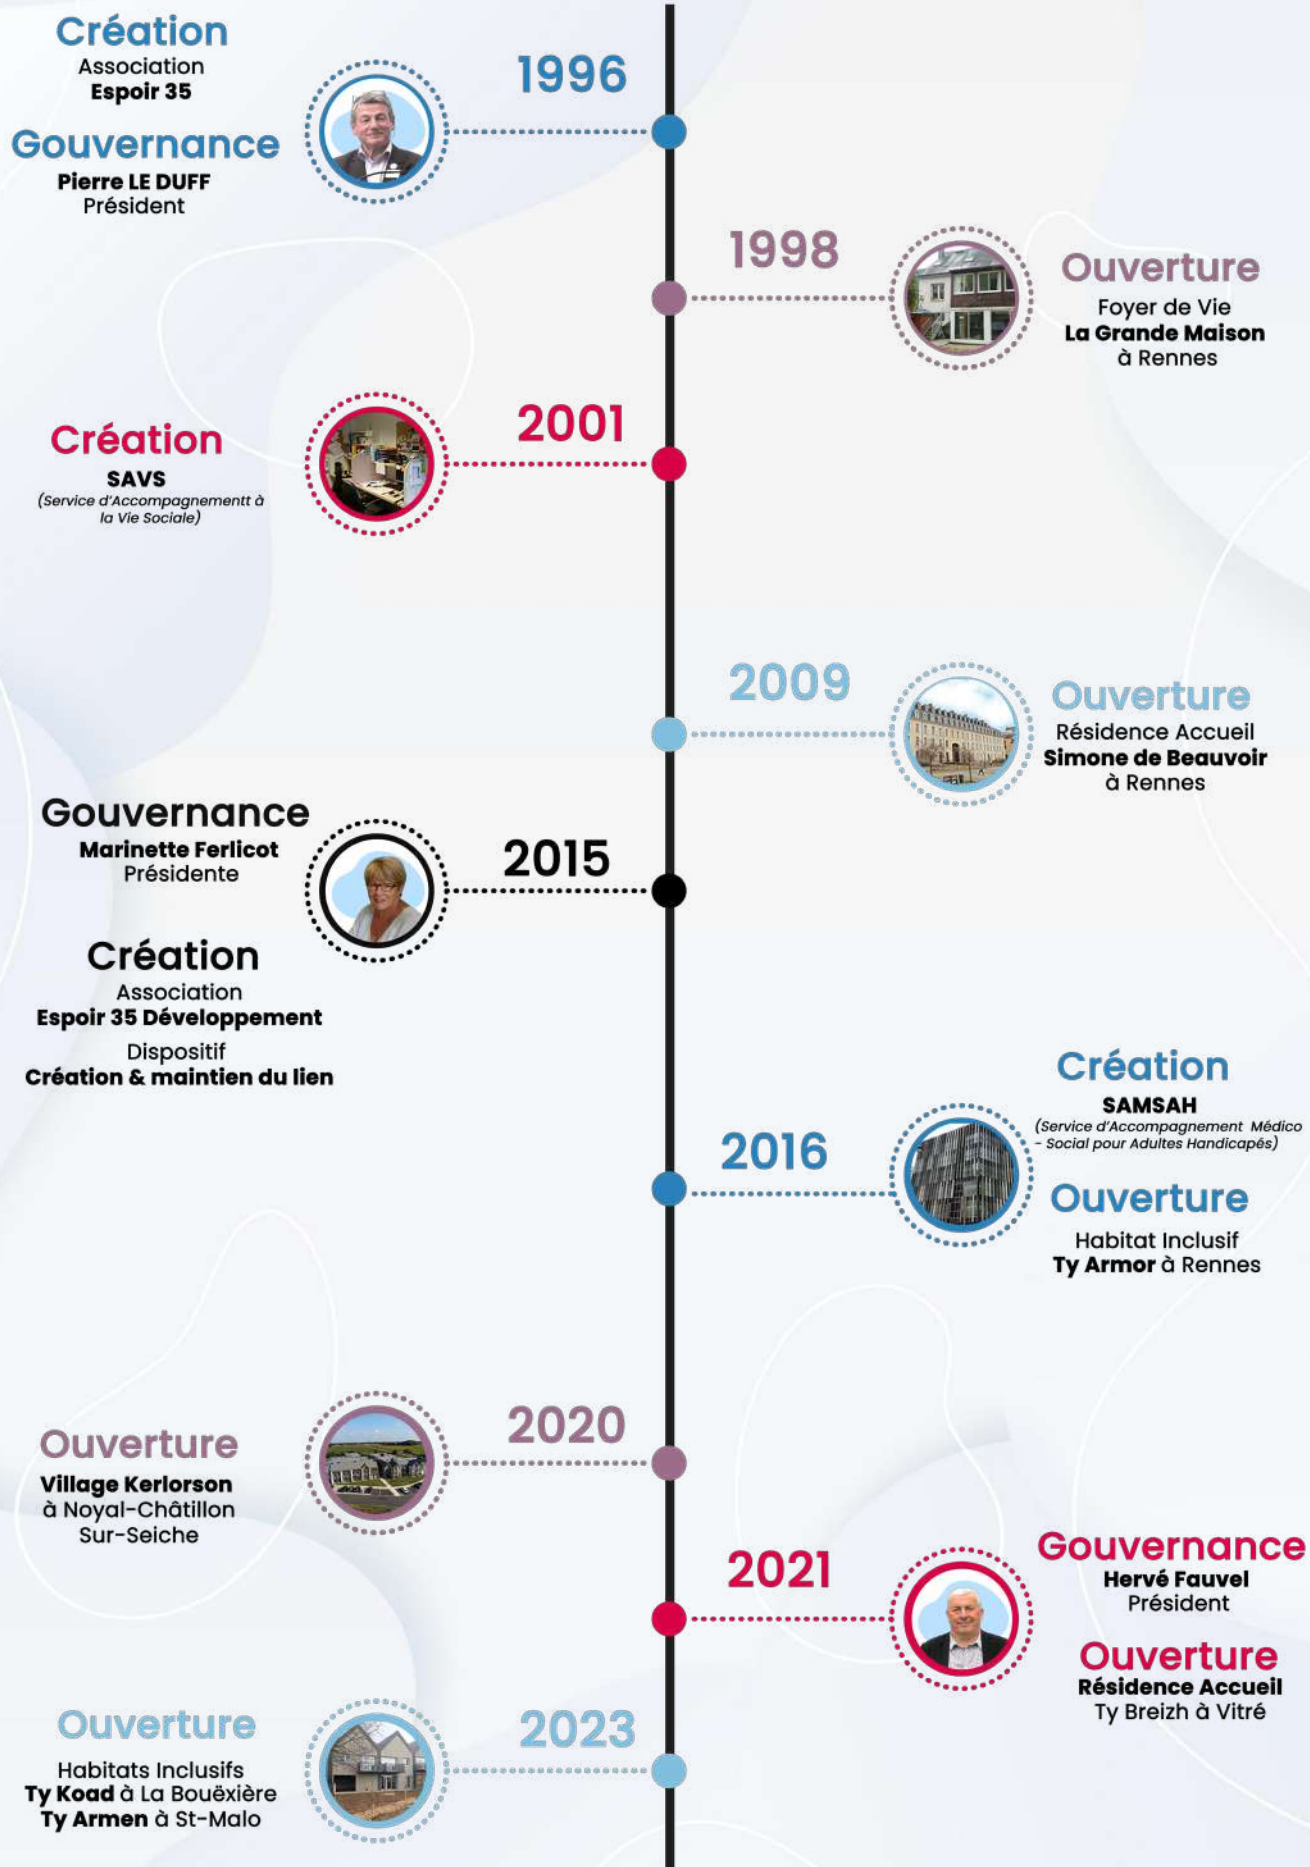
Création
Association
Espoir 35

Gouvernance
Pierre LE DUFF
Président

1996

1998

Ouverture
Foyer de Vie
La Grande Maison
à Rennes

Création
SAVS
(Service d'Accompagnementt à la Vie Sociale)

2001

2009

Ouverture
Résidence Accueil
Simone de Beauvoir
à Rennes

Gouvernance
Marinette Ferlicot
Présidente

2015

Création
Association
Espoir 35 Développement
Dispositif
Création & maintien du lien

Création
SAMSAH
(Service d'Accompagnement Médico - Social pour Adultes Handicapés)

2016

Ouverture
Habitat Inclusif
Ty Armor à Rennes

Ouverture
Village Kerlorson
à Noyal-Châtillon Sur-Seiche

2020

2021

Gouvernance
Hervé Fauvel
Président

Ouverture
Résidence Accueil
Ty Breizh à Vitré

Ouverture
Habitats Inclusifs
Ty Koad à La Bouëxière
Ty Armen à St-Malo

2023